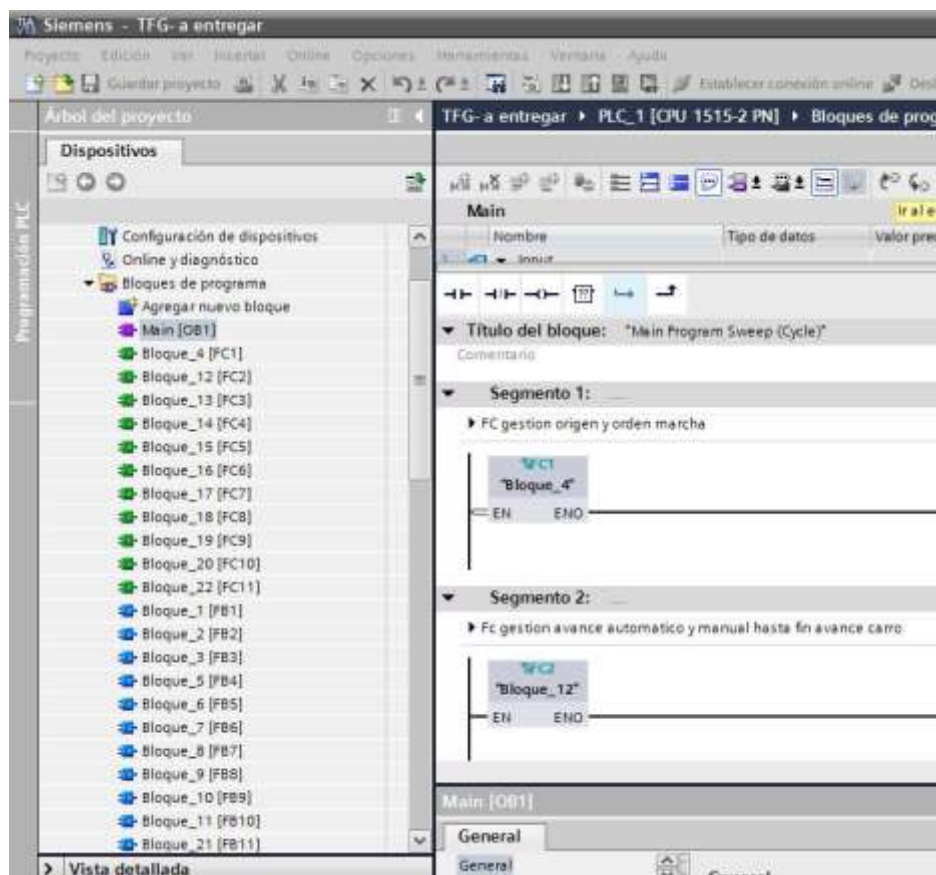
Siemens - TFG- a entregar

Proyecto Edición Ver Insertar Online Opciones Herramientas Ventana Ayuda

Guardar proyecto Establecer conexión online

Árbol del proyecto

Dispositivos

Programación PLC

Configuración de dispositivos
Online y diagnóstico
Bloques de programa
Agregar nuevo bloque
Main [OB1]
Bloque_4 [FC1]
Bloque_12 [FC2]
Bloque_13 [FC3]
Bloque_14 [FC4]
Bloque_15 [FC5]
Bloque_16 [FC6]
Bloque_17 [FC7]
Bloque_18 [FC8]
Bloque_19 [FC9]
Bloque_20 [FC10]
Bloque_22 [FC11]
Bloque_1 [FB1]
Bloque_2 [FB2]
Bloque_3 [FB3]
Bloque_5 [FB4]
Bloque_6 [FB5]
Bloque_7 [FB6]
Bloque_8 [FB7]
Bloque_9 [FB8]
Bloque_10 [FB9]
Bloque_11 [FB10]
Bloque_21 [FB11]

> Vista detallada

TFG- a entregar ▸ PLC_1 [CPU 1515-2 PN] ▸ Bloques de prog

Main
Ir al e

Nombre | Tipo de datos | Valor pre

Input

Título del bloque: "Main Program Sweep (Cycle)"
Comentario

Segmento 1:

FC gestion origen y orden marcha

%FC1
"Bloque_4"
EN ENO

Segmento 2:

Fc gestion avance automatico y manual hasta fin avance carro

%FC2
"Bloque_12"
EN ENO

Main [OB1]

General

General

General